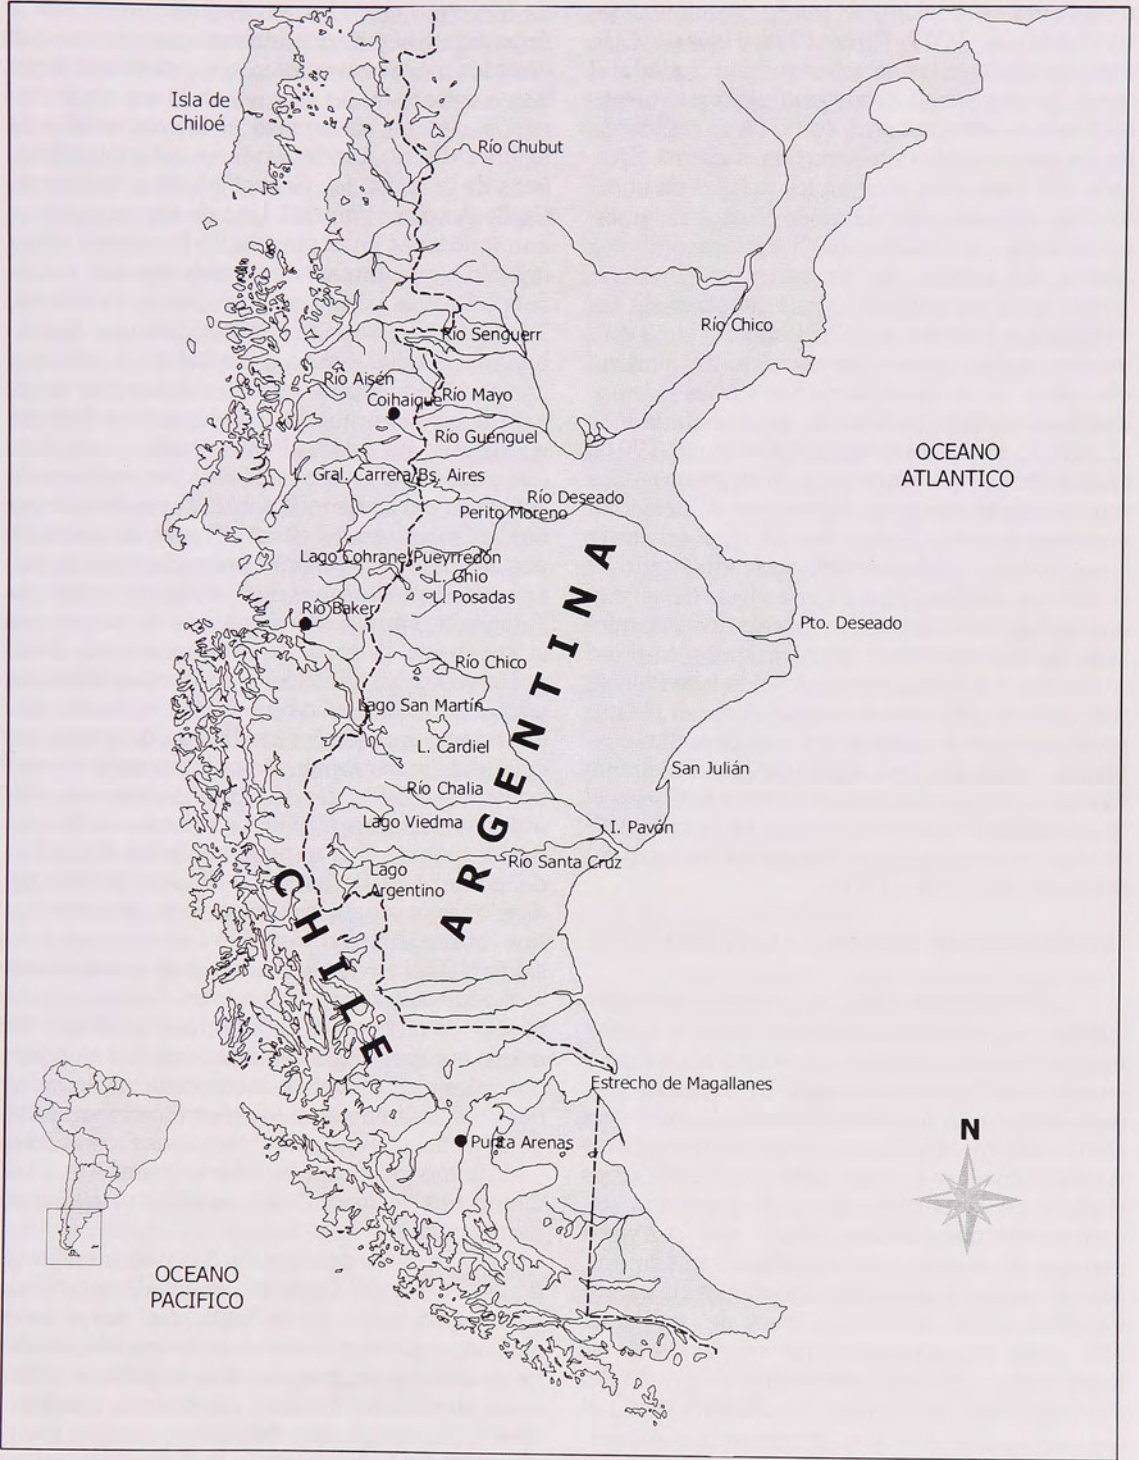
Isla de Chiloé

Río Chubut

Río Chico

Río Senguerr

Río Aisén

Río Mayo

Coihaique

Río Guenguel

OCEANO ATLANTICO

L. Gral. Carrera

Bs. Aires

Río Deseado

Perito Moreno

Lago Cohrane

Pueyrredon

L. Ghio

L. Posadas

Río Baker

Pto. Deseado

Río Chico

Lago San Martín

L. Cardiel

San Julián

Río Chalia

Lago Viedma

I. Pavón

Río Santa Cruz

Lago Argentino

ARGENTINA

CHILE

Estrecho de Magallanes

N

Punta Arenas

OCEANO PACIFICO